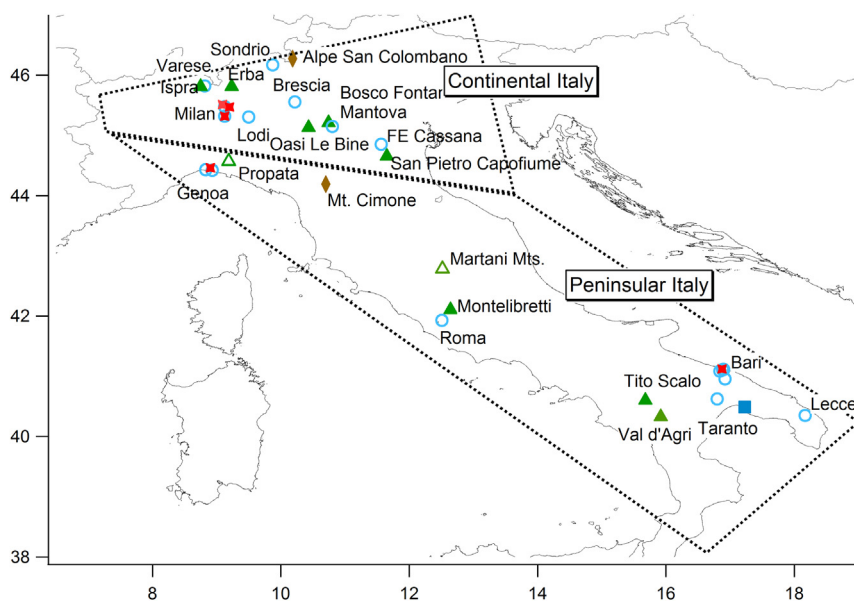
Sondrio
Alpe San Colombano
Varese
Erba
Continental Italy
Ispra
Brescia
Bosco Fontana
Milan
Mantova
Lodi
Oasi Le Bine
FE Cassana
San Pietro Capofiume
Propata
Genoa
Mt. Cimone
Martani Mts.
Peninsular Italy
Montelibretti
Roma
Bari
Tito Scalo
Lecce
Taranto
Val d'Agri
46
44
42
40
38
8
10
12
14
16
18